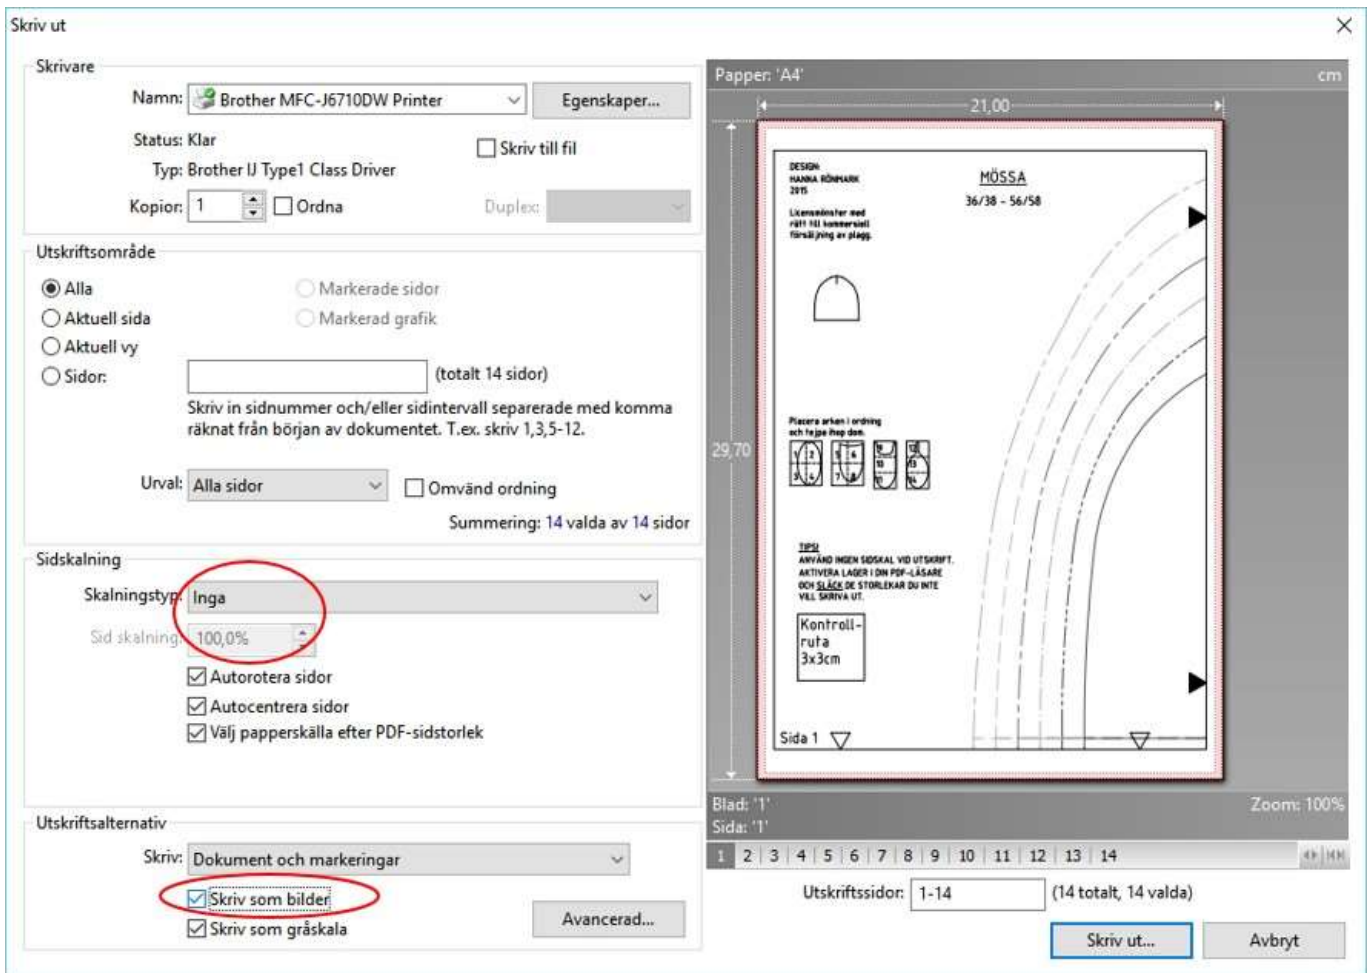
Skriv ut

Skrivare

Namn: Brother MFC-J6710DW Printer

Egenskaper...

Status: Klar

Skriv till fil

Typ: Brother IJ Type1 Class Driver

Kopior: 1

Ordna

Duplex:

Utskriftsområde

Alla

Aktuell sida

Aktuell vy

Sidor:

Markerade sidor

Markerad grafik

(totalt 14 sidor)

Skriv in sidnummer och/eller sidintervall separerade med komma räknat från början av dokumentet. T.ex. skriv 1,3,5-12.

Urval: Alla sidor

Omvänd ordning

Summering: 14 valda av 14 sidor

Sidskalning

Skalningstyp: Inga

Sid skalning: 100,0%

Autorotera sidor

Autocentrera sidor

Välj papperskälla efter PDF-sidstorlek

Utskriftsalternativ

Skriv: Dokument och markeringar

Skriv som bilder

Skriv som gråskala

Avancerad...

Papper: 'A4'

cm

21,00

29,70

DESIGN
HANNA RÖNMARK
2015

Licensmönster med rätt till kommersiell försäljning av plagg.

MÖSSA

36/38 - 56/58

Placera arken i ordning och tejpa ihop dem.

TIPS!
ANVÄND INGEN SIDSKAL VID UTSKRIFT.
AKTIVERA LAGER I DIN PDF-LÄSARE
OCH SLÄCK DE STORLEKAR DU INTE
VILL SKRIVA UT.

Kontroll-
ruta
3x3cm

Sida 1

Blad: '1'
Sida: '1'

Zoom: 100%

1 | 2 | 3 | 4 | 5 | 6 | 7 | 8 | 9 | 10 | 11 | 12 | 13 | 14

Utskriftssidor: 1-14

(14 totalt, 14 valda)

Skriv ut...

Avbryt